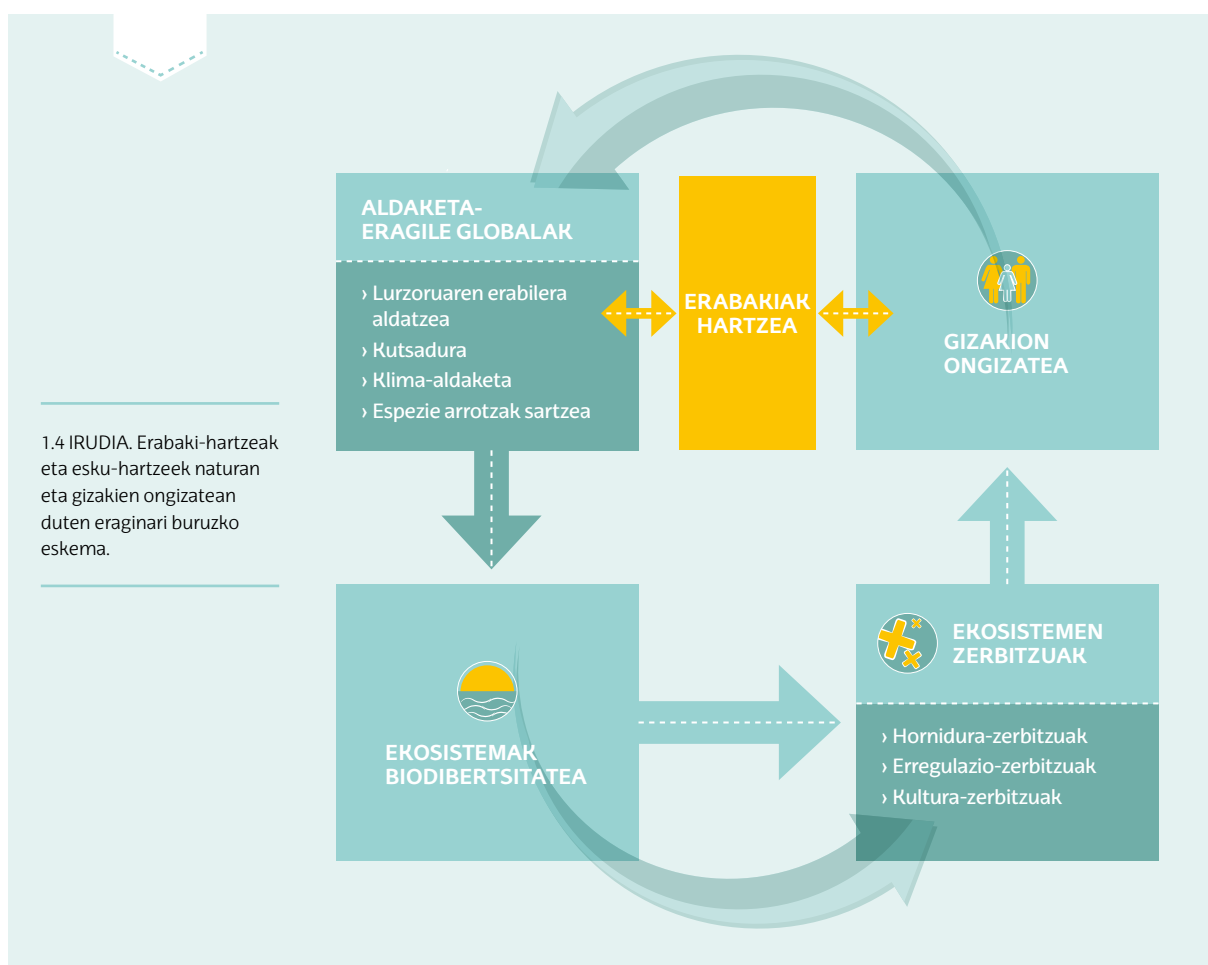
ALDAKETA-
ERAGILE GLOBALAK

› Lurzoruaren erabilera aldatzea
› Kutsadura
› Klima-aldaketa
› Espezie arrotzak sartzea

ERABAKIAK HARTZEA

GIZAKION ONGIZATEA

1.4 IRUDIA. Erabaki-hartzeak eta esku-hartzeek naturan eta gizakien ongizatean duten eraginari buruzko eskema.

EKOSISTEMAK BIODIBERTSITATEA

EKOSISTEMEN ZERBITZUAK

› Hornidura-zerbitzuak
› Erregulazio-zerbitzuak
› Kultura-zerbitzuak